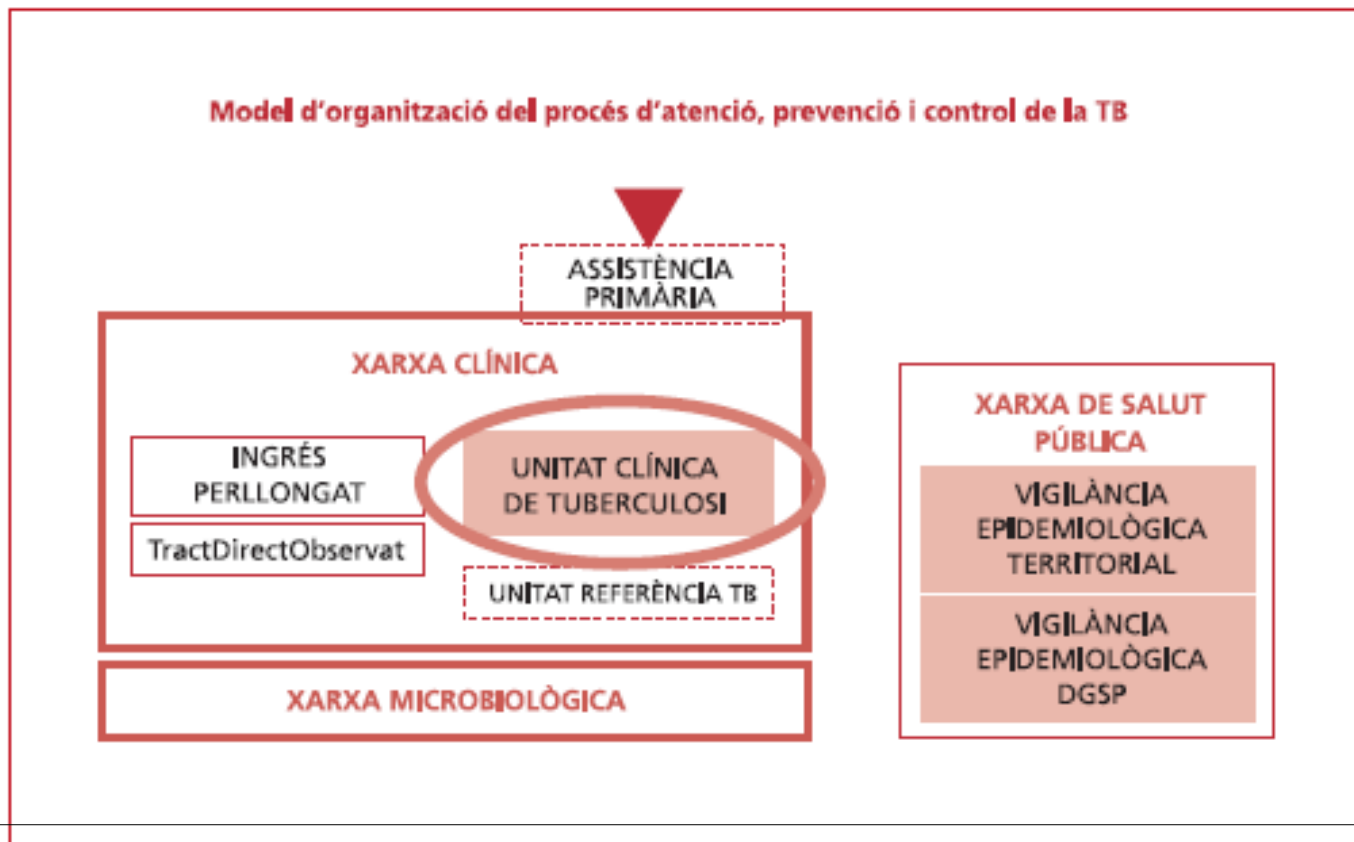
Model d'organització del procés d'atenció, prevenció i control de la TB

ASSISTÈNCIA PRIMÀRIA

XARXA CLÍNICA

INGRÉS PERLLONGAT

TractDirectObservat

UNITAT CLÍNICA DE TUBERCULOSI

UNITAT REFERÈNCIA TB

XARXA MICROBIOLÒGICA

XARXA DE SALUT PÚBLICA

VIGILÀNCIA EPIDEMIOLÒGICA TERRITORIAL

VIGILÀNCIA EPIDEMIOLÒGICA DGSP